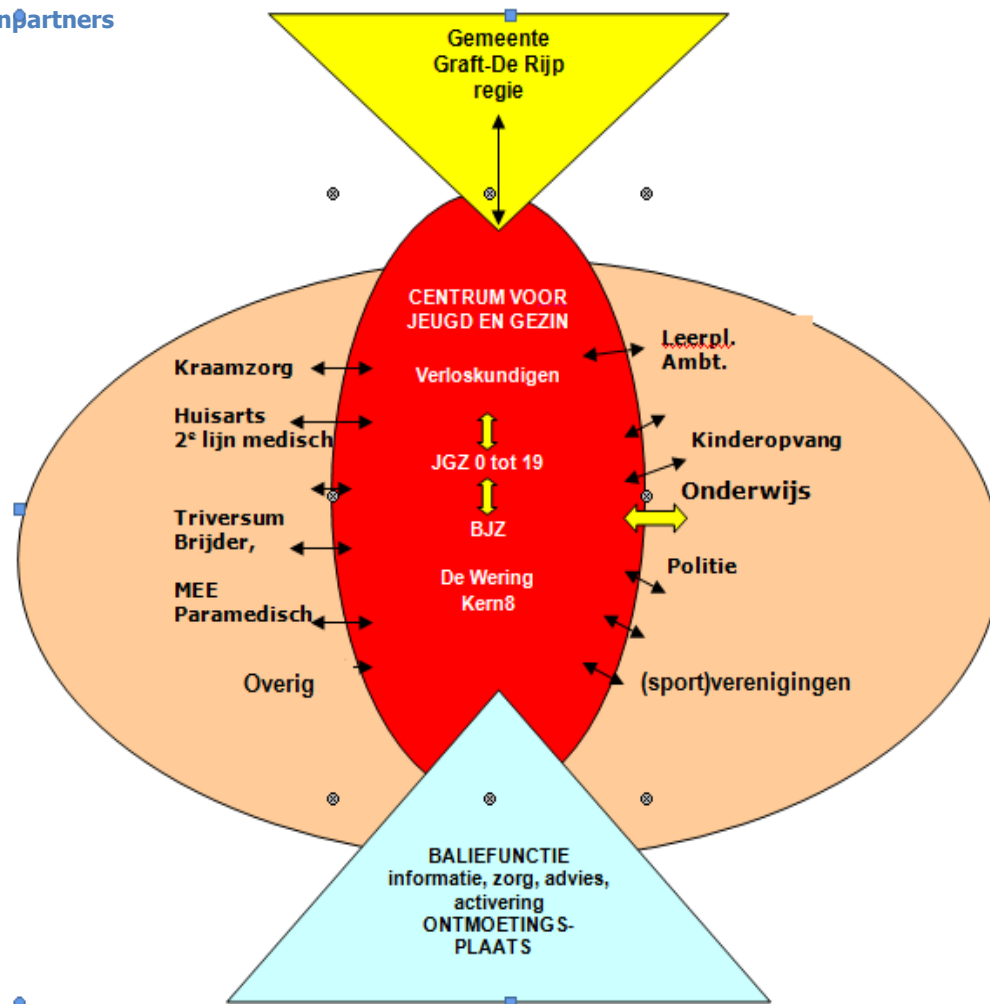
npartners

Gemeente Graft-De Rijp regie

CENTRUM VOOR JEUGD EN GEZIN

Verloskundigen

JGZ 0 tot 19

BJZ

De Wering Kern8

Kraamzorg

Huisarts 2e lijn medisch

Triversum Brijder,

MEE Paramedisch

Overig

Leerpl. Ambt.

Kinderopvang

Onderwijs

Politie

(sport)verenigingen

BALIEFUNCTIE informatie, zorg, advies, activering ONTMOETINGS-PLAATS